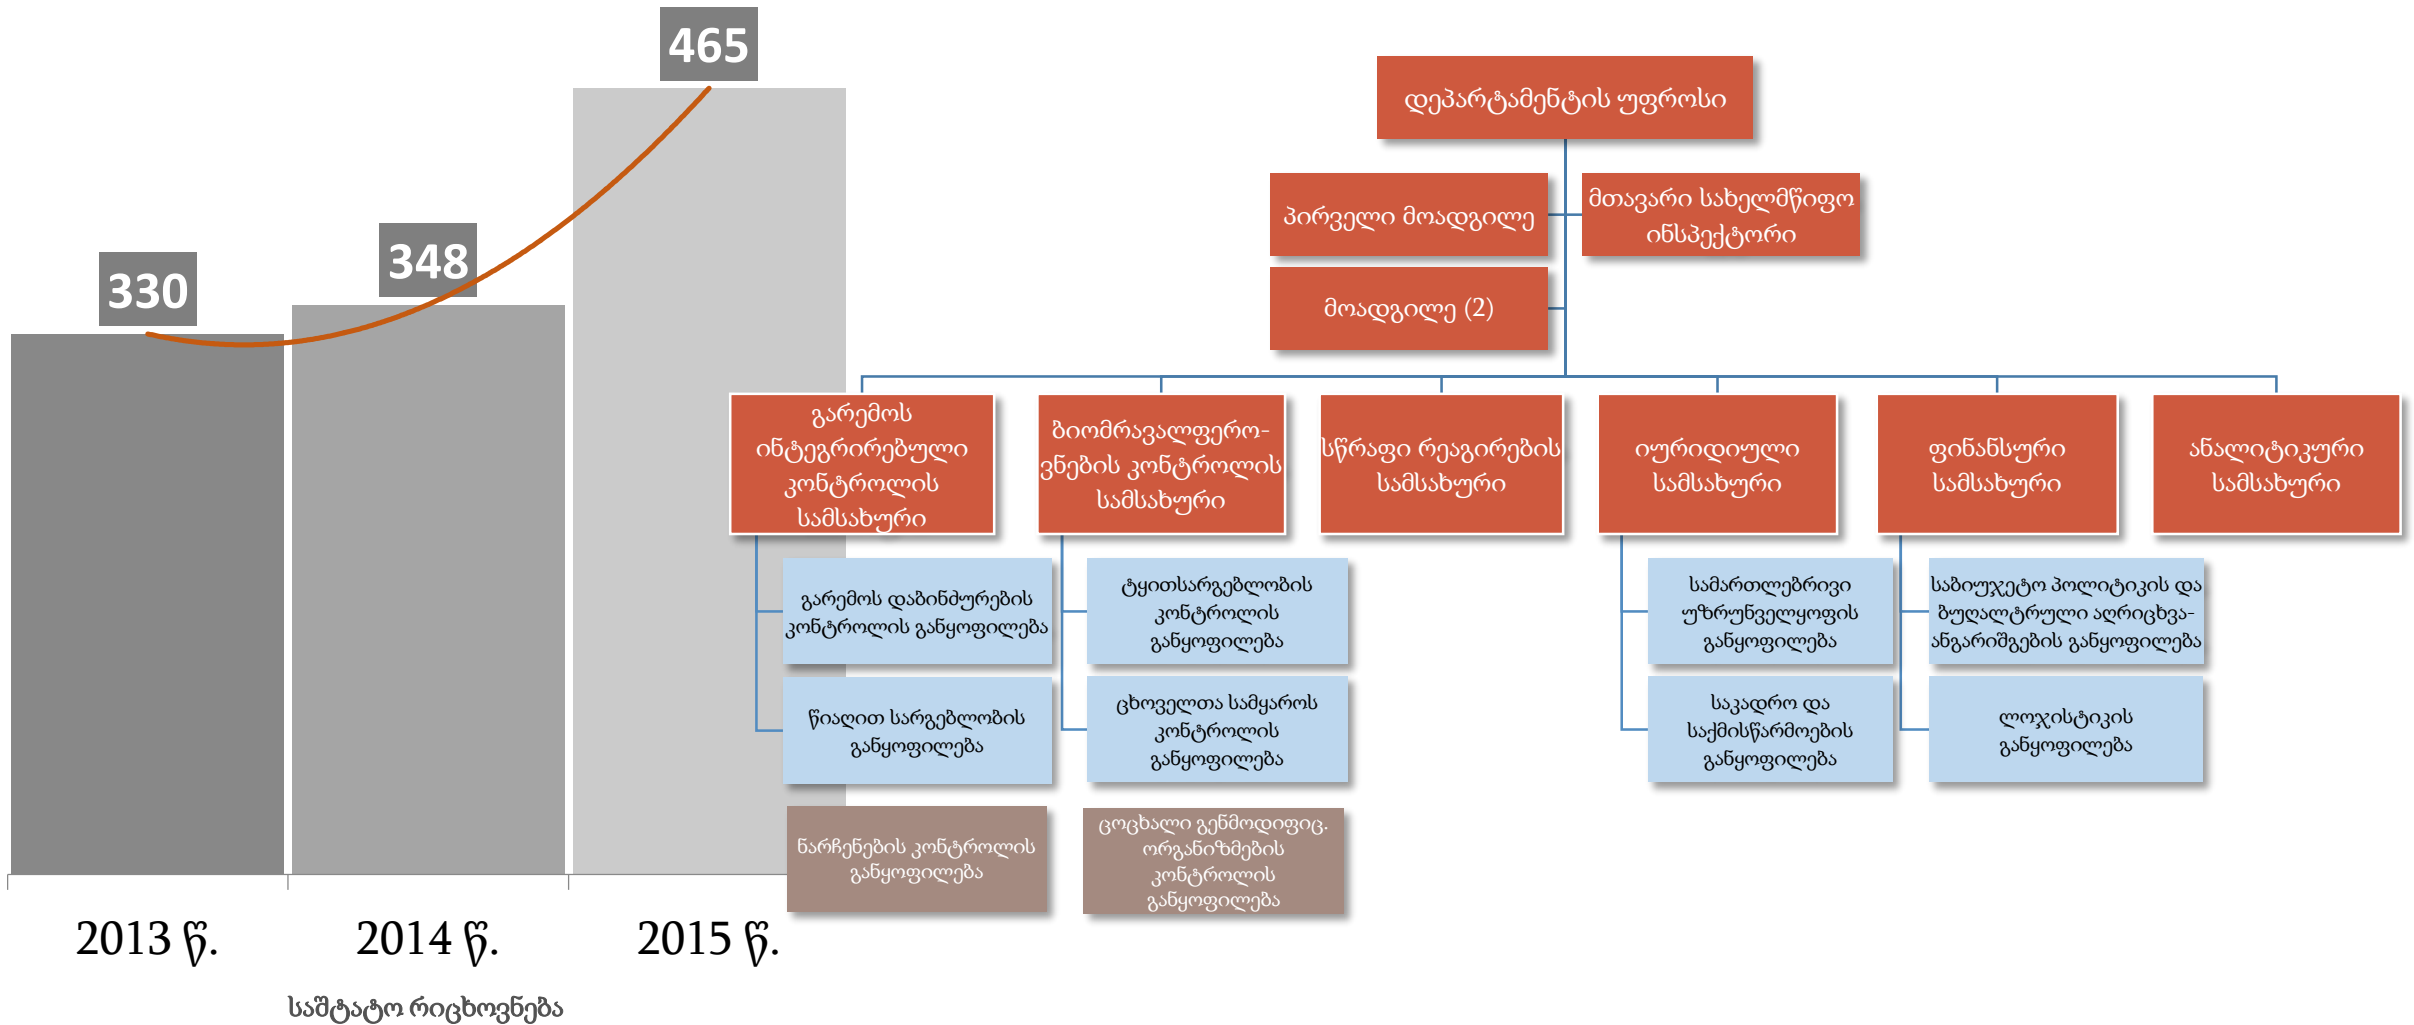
465

348

330

2013 წ.

2014 წ.

2015 წ.

საშტატო რიცხოვნება

დეპარტამენტის უფროსი

პირველი მოადგილე

მთავარი სახელმწიფო ინსპექტორი

მოადგილე (2)

გარემოს ინტეგრირებული კონტროლის სამსახური

ბიომრავალფეროვნების კონტროლის სამსახური

სწრაფი რეაგირების სამსახური

იურიდიული სამსახური

ფინანსური სამსახური

ანალიტიკური სამსახური

გარემოს დაბინძურების კონტროლის განყოფილება

წიაღით სარგებლობის განყოფილება

ნარჩენების კონტროლის განყოფილება

ტყითსარგებლობის კონტროლის განყოფილება

ცხოველთა სამყაროს კონტროლის განყოფილება

ცოცხალი გენმოდიფიც. ორგანიზმების კონტროლის განყოფილება

სამართლებრივი უზრუნველყოფის განყოფილება

საკადრო და საქმისწარმოების განყოფილება

საბიუჯეტო პოლიტიკის და ბუღალტრული აღრიცხვა-ანგარიშგების განყოფილება

ლოჯისტიკის განყოფილება